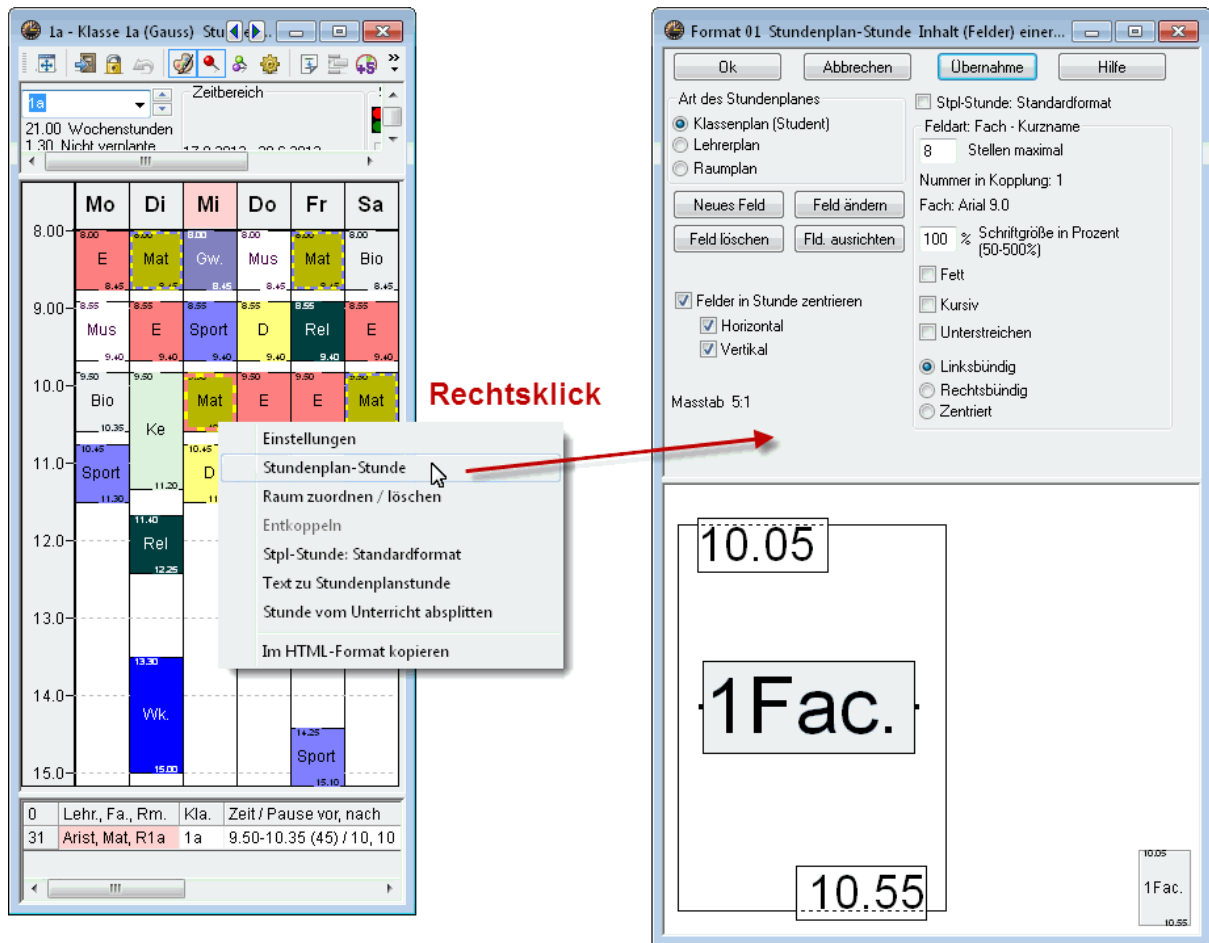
1a - Klasse 1a (Gauss) Stu

1a

21.00 Wochenstunden
1.30 Nicht verplante

Zeitbereich

17.9.2012 - 29.6.2012

| | Mo | Di | Mi | Do | Fr | Sa |
|---|---|---|---|---|---|---|
| 8.00 | 8.00 E 8.45 | 8.00 Mat 8.45 | 8.00 Gw. 8.45 | 8.00 Mus 8.45 | 8.00 Mat 8.45 | 8.00 Bio 8.45 |
| 9.00 | 8.55 Mus 9.40 | 8.55 E 9.40 | 8.55 Sport 9.40 | 8.55 D 9.40 | 8.55 Rel 9.40 | 8.55 E 9.40 |
| 10.0 | 9.50 Bio 10.35 | 9.50 Ke 11.20 | 9.50 Mat | 9.50 E | 9.50 E | 9.50 Mat |
| 11.0 | 10.45 Sport 11.30 | | 10.45 D | | | |
| 12.0 | | 11.40 Rel 12.25 | | | | |
| 13.0 | | | | | | |
| 14.0 | | 13.30 Wk. 15.00 | | | 14.25 Sport 15.10 | |
| 15.0 | | | | | | |

Einstellungen
Stundenplan-Stunde
Raum zuordnen / löschen
Entkoppeln
Stpl-Stunde: Standardformat
Text zu Stundenplanstunde
Stunde vom Unterricht absplitten
Im HTML-Format kopieren

| 0 | Lehr., Fa., Rm. | Kla. | Zeit / Pause vor, nach |
|---|---|---|---|
| 31 | Arist, Mat, R1a | 1a | 9.50-10.35 (45) / 10, 10 |

Rechtsklick

Format 01 Stundenplan-Stunde Inhalt (Felder) einer...

Ok Abbrechen Übernahme Hilfe

Art des Stundenplanes
Klassenplan (Student)
Lehrerplan
Raumplan

Stpl-Stunde: Standardformat

Feldart: Fach - Kurzname
8 Stellen maximal
Nummer in Kopplung: 1
Fach: Arial 9.0
100 % Schriftgröße in Prozent (50-500%)
Fett
Kursiv
Unterstreichen
Linksbündig
Rechtsbündig
Zentriert

Neues Feld Feld ändern
Feld löschen Fld. ausrichten

Felder in Stunde zentrieren
Horizontal
Vertikal

Masstab 5:1

10.05
1Fac.
10.55

10.05
1Fac.
10.55